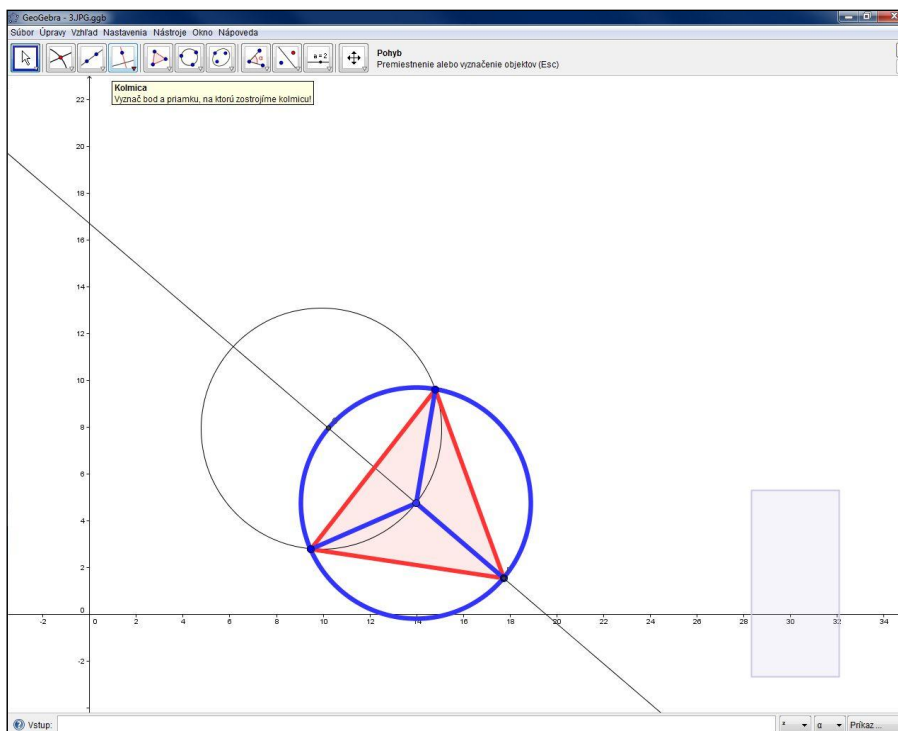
GeoGebra - 3.JPG.ggb

Súbor Úpravy Vzhľad Nastavenia Nástroje Okno Nápoveda

a = 2

Pohyb
Premiestnenie alebo vyznačenie objektov (Esc)

Kolmica
Vyznač bod a priamku, na ktorú zostrojíme kolmicu!

22
20
18
16
14
12
10
8
6
4
2
0
-2

-2 0 2 4 6 8 10 12 14 16 18 20 22 24 26 28 30 32 34

Vstup:

α

Príkaz ...